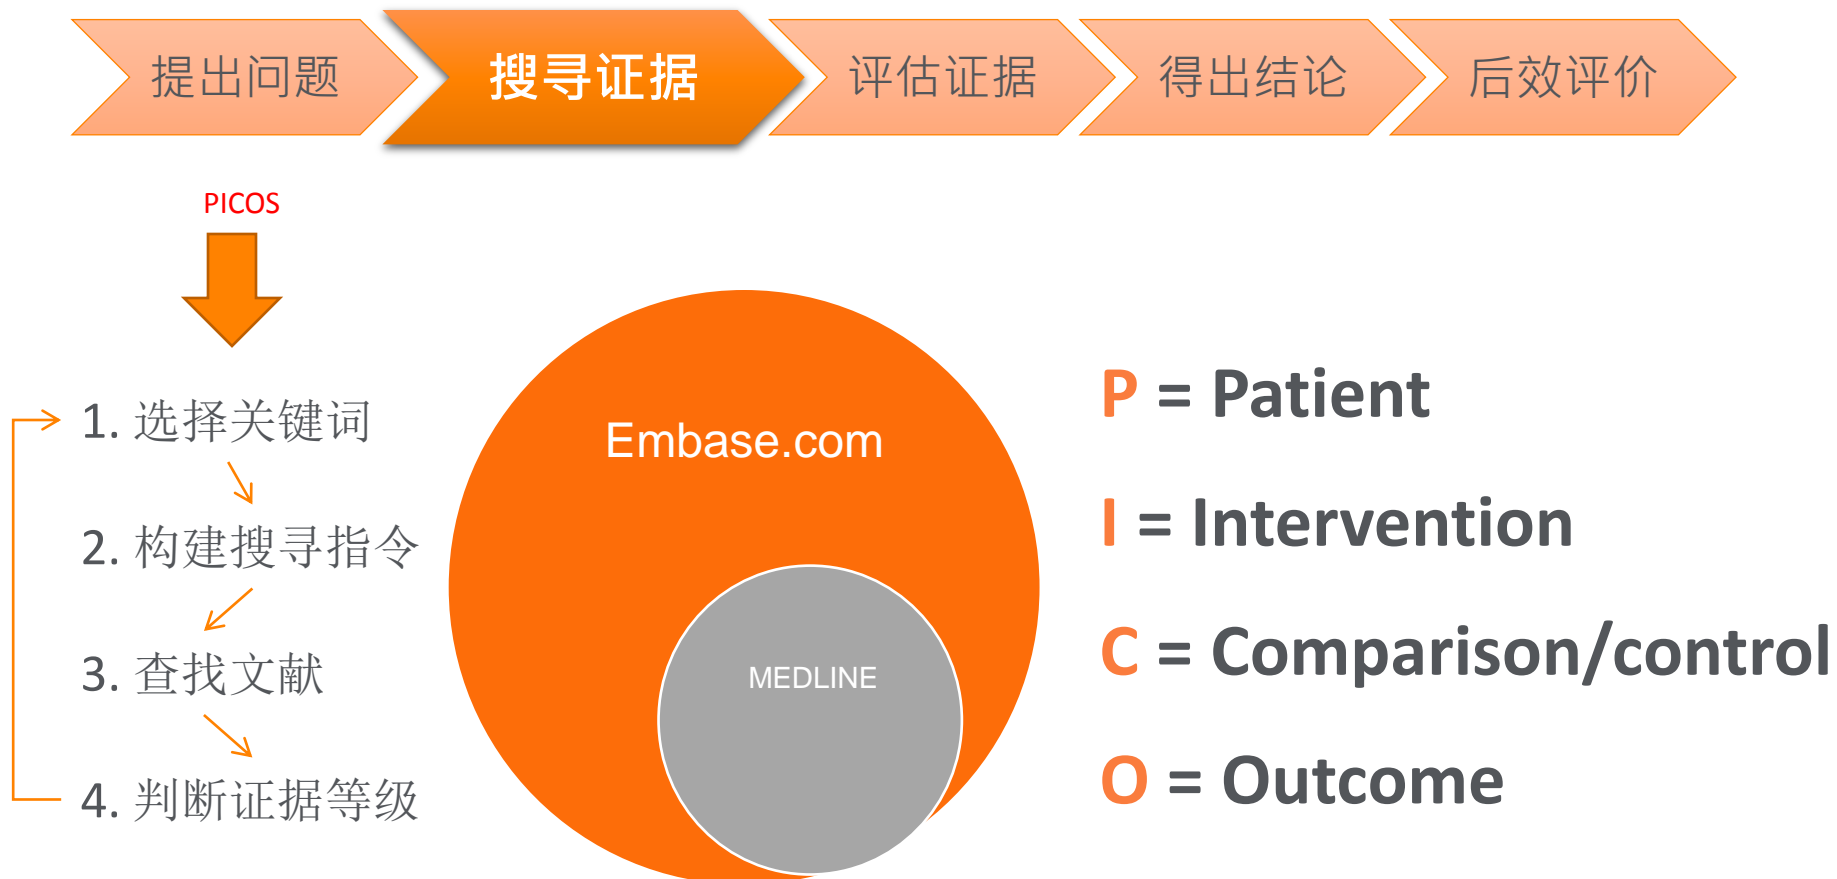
提出问题

搜寻证据

评估证据

得出结论

后效评价

PICOS

1. 选择关键词

2. 构建搜寻指令

3. 查找文献

4. 判断证据等级

Embase.com

MEDLINE

P = Patient

I = Intervention

C = Comparison/control

O = Outcome